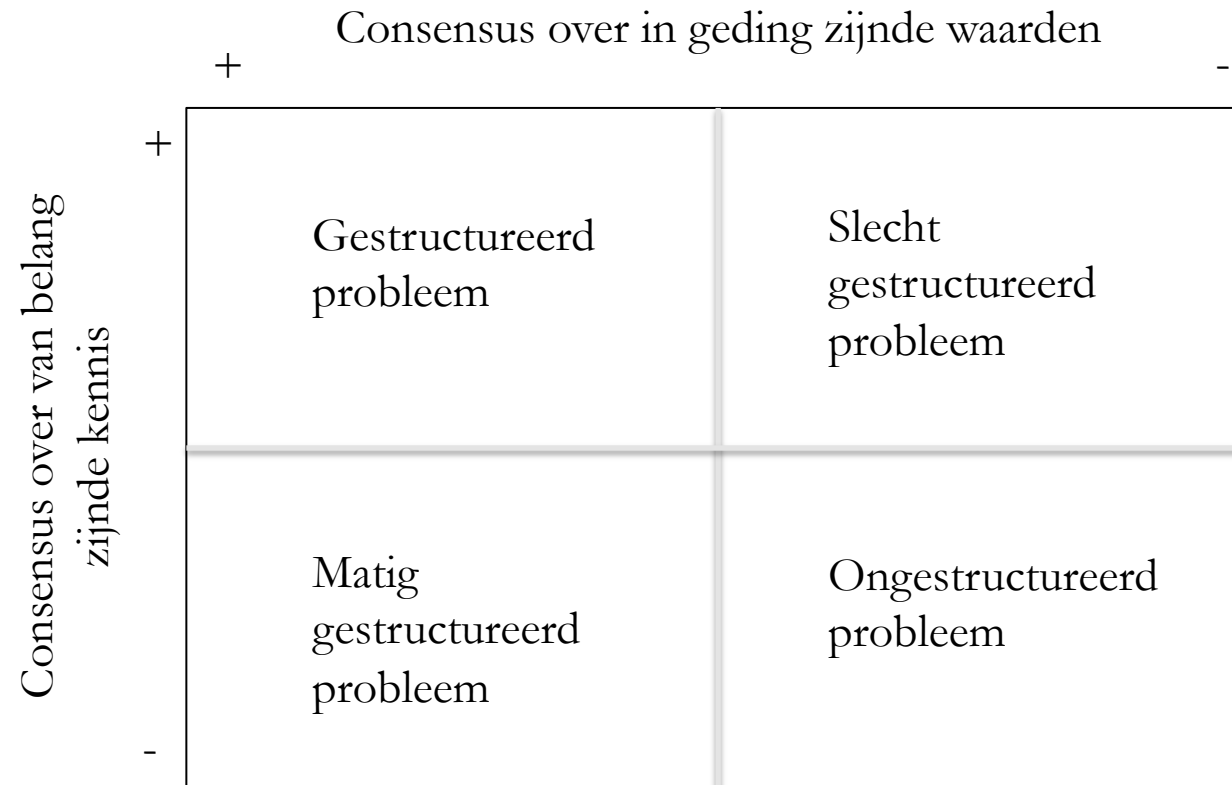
Consensus over in geding zijnde waarden
+ -

Consensus over van belang zijnde kennis
+
-

| | |
|---|---|
| Gestructureerd probleem | Slecht gestructureerd probleem |
| Matig gestructureerd probleem | Ongestructureerd probleem |